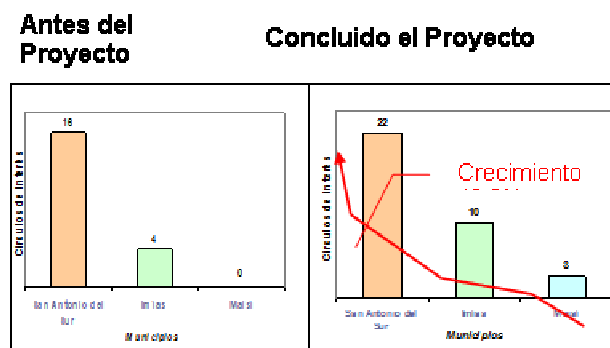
Antes del Proyecto

Concluido el Proyecto

16

4

0

Circulos de Infantes

San Antonio del Sur

Imías

Maisí

Municipios

22

10

3

Circulos de Infantes

San Antonio del Sur

Imías

Maisí

Municipios

Crecimiento

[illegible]